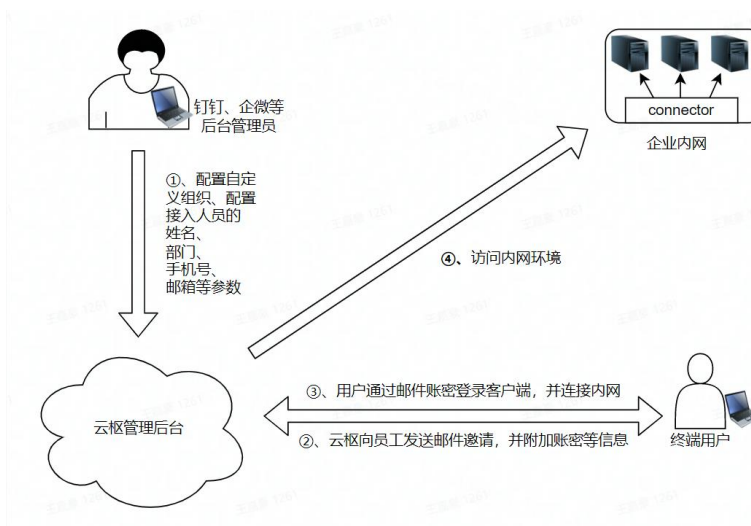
钉钉、企微等
后台管理员

connector

企业内网

①、配置自定义组织、配置接入人员的姓名、部门、手机号、邮箱等参数

④、访问内网环境

③、用户通过邮件账密登录客户端，并连接内网

云枢管理后台

②、云枢向员工发送邮件邀请，并附加账密等信息

终端用户